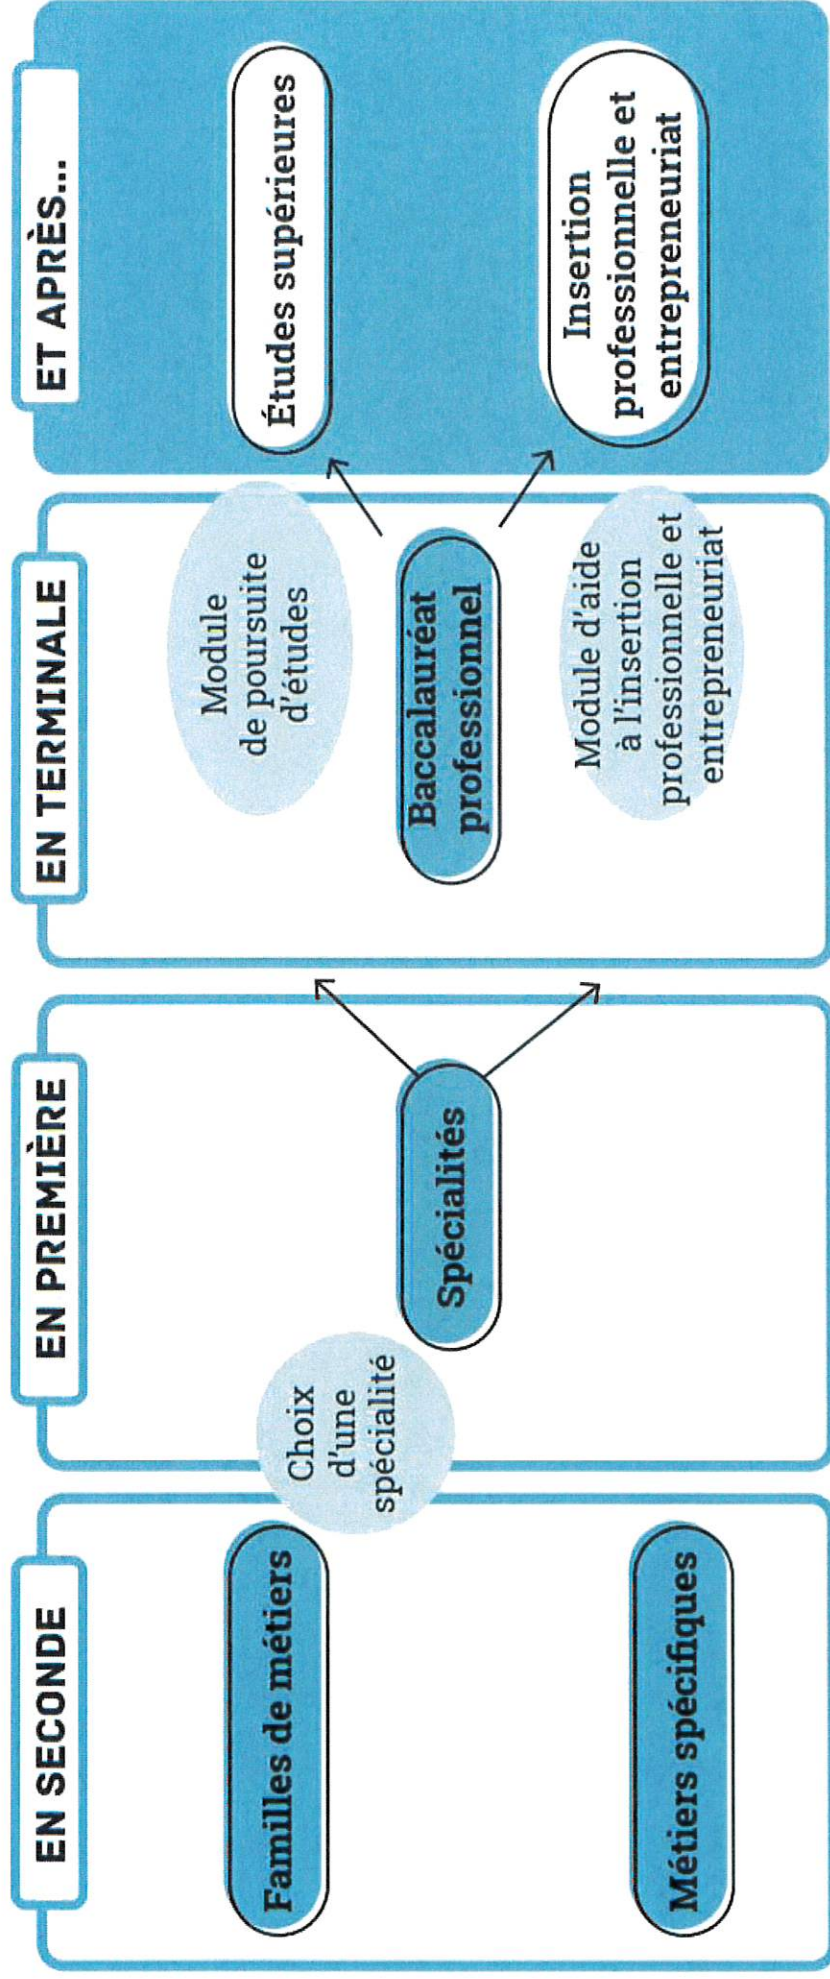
EN SECONDE

Familles de métiers

Métiers spécifiques

Choix d'une spécialité

EN PREMIÈRE

Spécialités

EN TERMINALE

Module de poursuite d'études

Baccalauréat professionnel

Module d'aide à l'insertion professionnelle et entrepreneuriat

ET APRÈS...

Études supérieures

Insertion professionnelle et entrepreneuriat